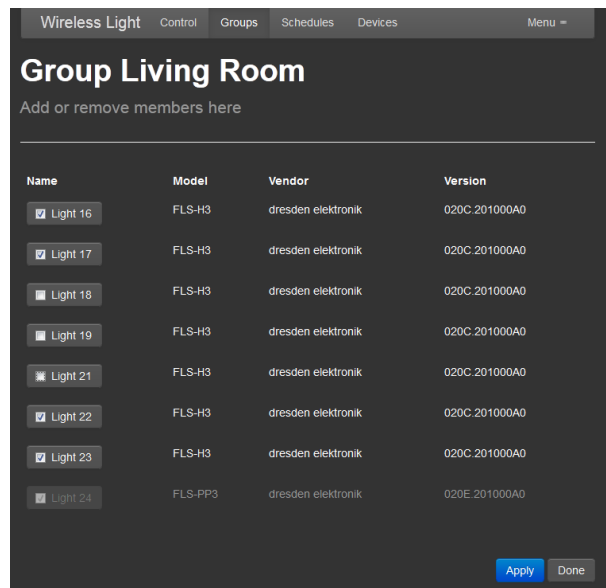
Wireless Light Control Groups Schedules Devices Menu ≡

Group Living Room

Add or remove members here

| Name | Model | Vendor | Version |
|---|---|---|---|
| Light 16 | FLS-H3 | dresden elektronik | 020C.201000A0 |
| Light 17 | FLS-H3 | dresden elektronik | 020C.201000A0 |
| Light 18 | FLS-H3 | dresden elektronik | 020C.201000A0 |
| Light 19 | FLS-H3 | dresden elektronik | 020C.201000A0 |
| Light 21 | FLS-H3 | dresden elektronik | 020C.201000A0 |
| Light 22 | FLS-H3 | dresden elektronik | 020C.201000A0 |
| Light 23 | FLS-H3 | dresden elektronik | 020C.201000A0 |
| Light 24 | FLS-PP3 | dresden elektronik | 020E.201000A0 |

Apply Done